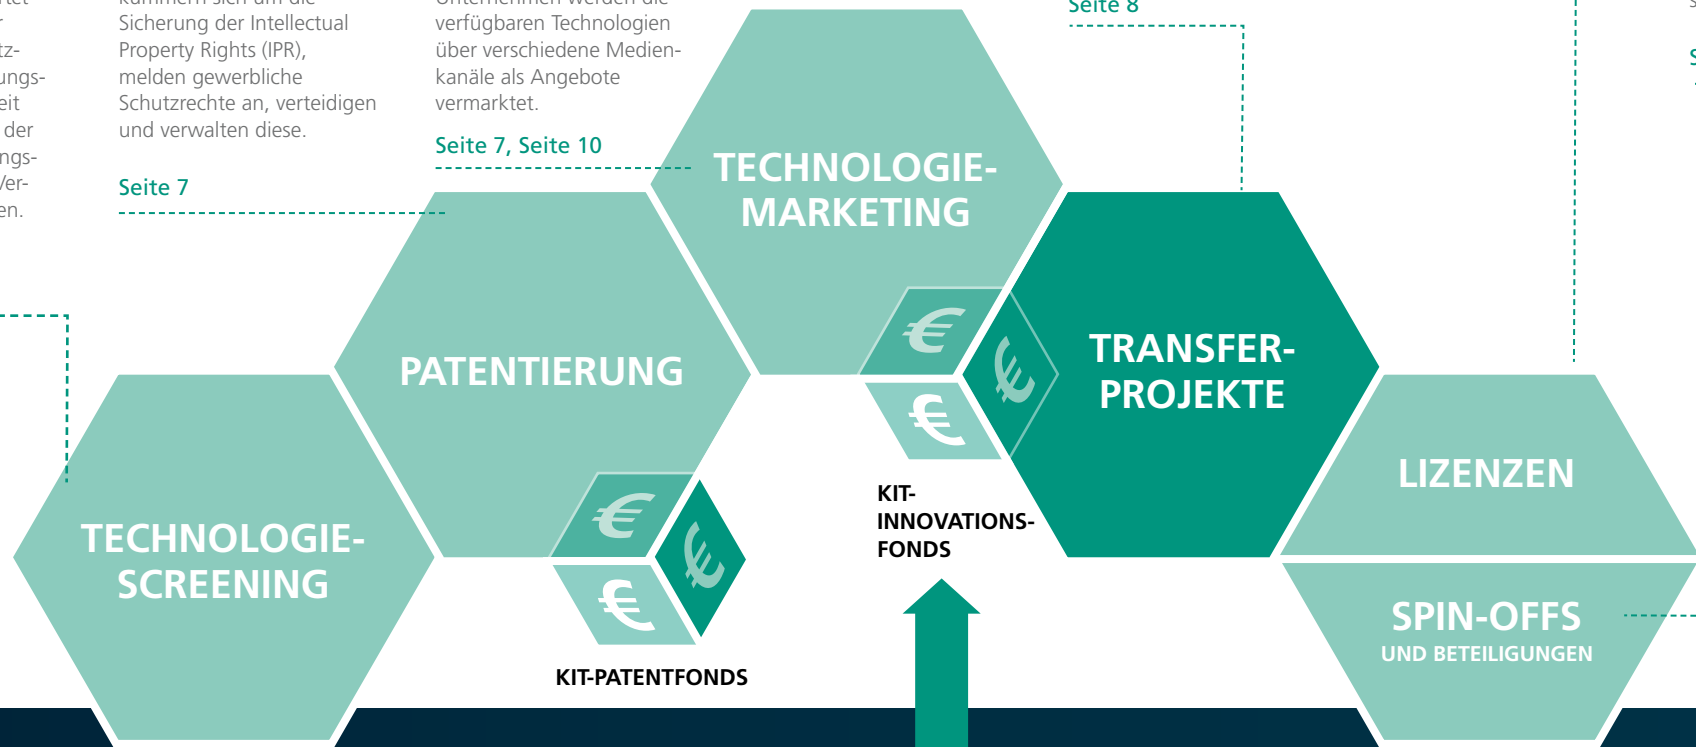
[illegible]tet
r
tz-
ungs-
eit
der
ngs-
Ver-
en.

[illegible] Sicherung der Intellectual Property Rights (IPR), melden gewerbliche Schutzrechte an, verteidigen und verwalten diese.

Seite 7

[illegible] verfügbaren Technologien über verschiedene Medienkanäle als Angebote vermarktet.

Seite 7, Seite 10

Seite 8

TECHNOLOGIE-MARKETING

PATENTIERUNG

TRANSFER-PROJEKTE

LIZENZEN

TECHNOLOGIE-SCREENING

SPIN-OFFS
UND BETEILIGUNGEN

€
€
€
€
€
€

KIT-INNOVATIONS-FONDS

KIT-PATENTFONDS